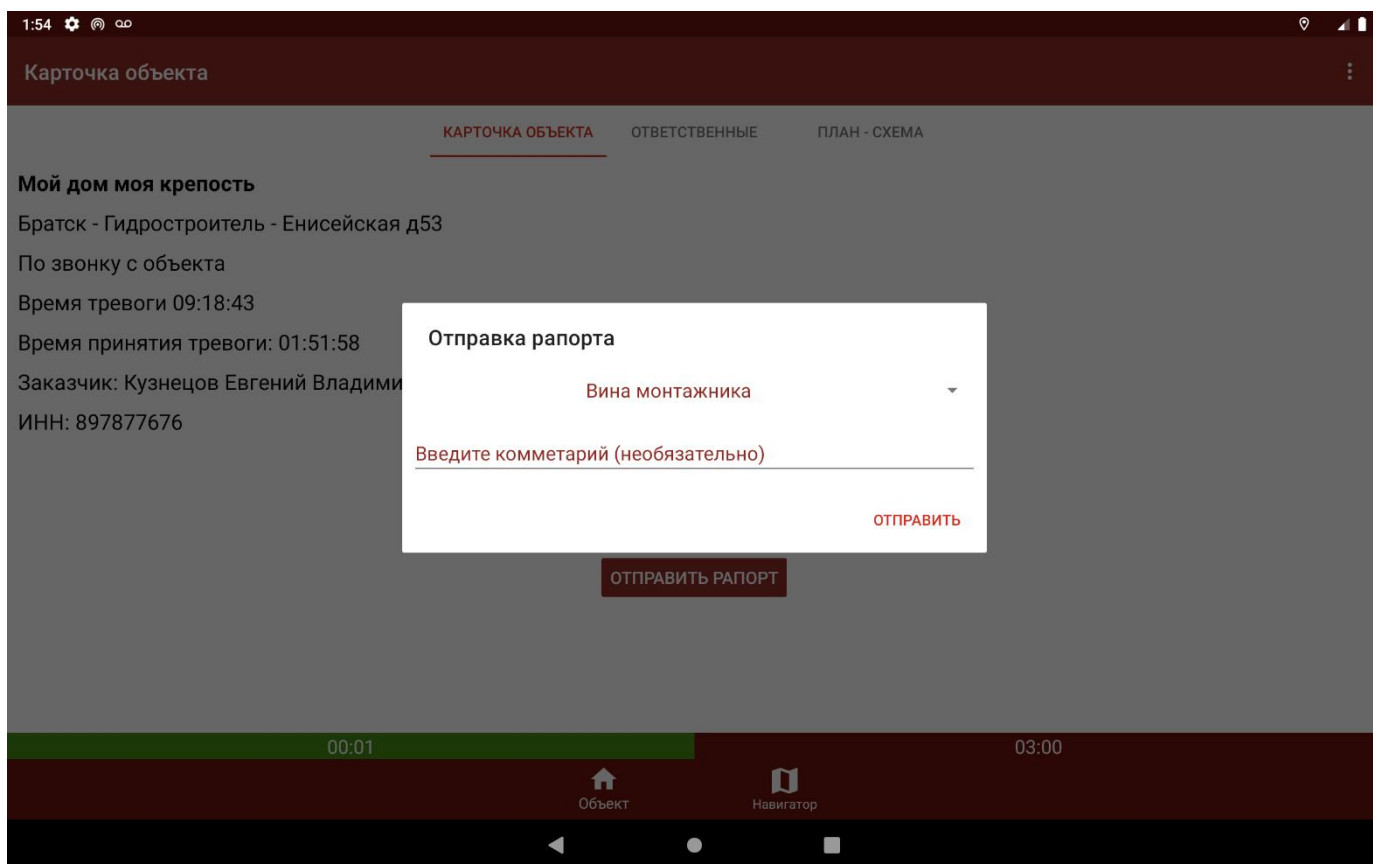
1:54

Карточка объекта

КАРТОЧКА ОБЪЕКТА ОТВЕТСТВЕННЫЕ ПЛАН - СХЕМА

**Мой дом моя крепость**

Братск - Гидростроитель - Енисейская д53

По звонку с объекта

Время тревоги 09:18:43

Время принятия тревоги: 01:51:58

Заказчик: Кузнецов Евгений Владими

ИНН: 897877676

Отправка рапорта

Вина монтажника

Введите комметарий (необязательно)

ОТПРАВИТЬ

ОТПРАВИТЬ РАПОРТ

00:01

03:00

Объект

Навигатор